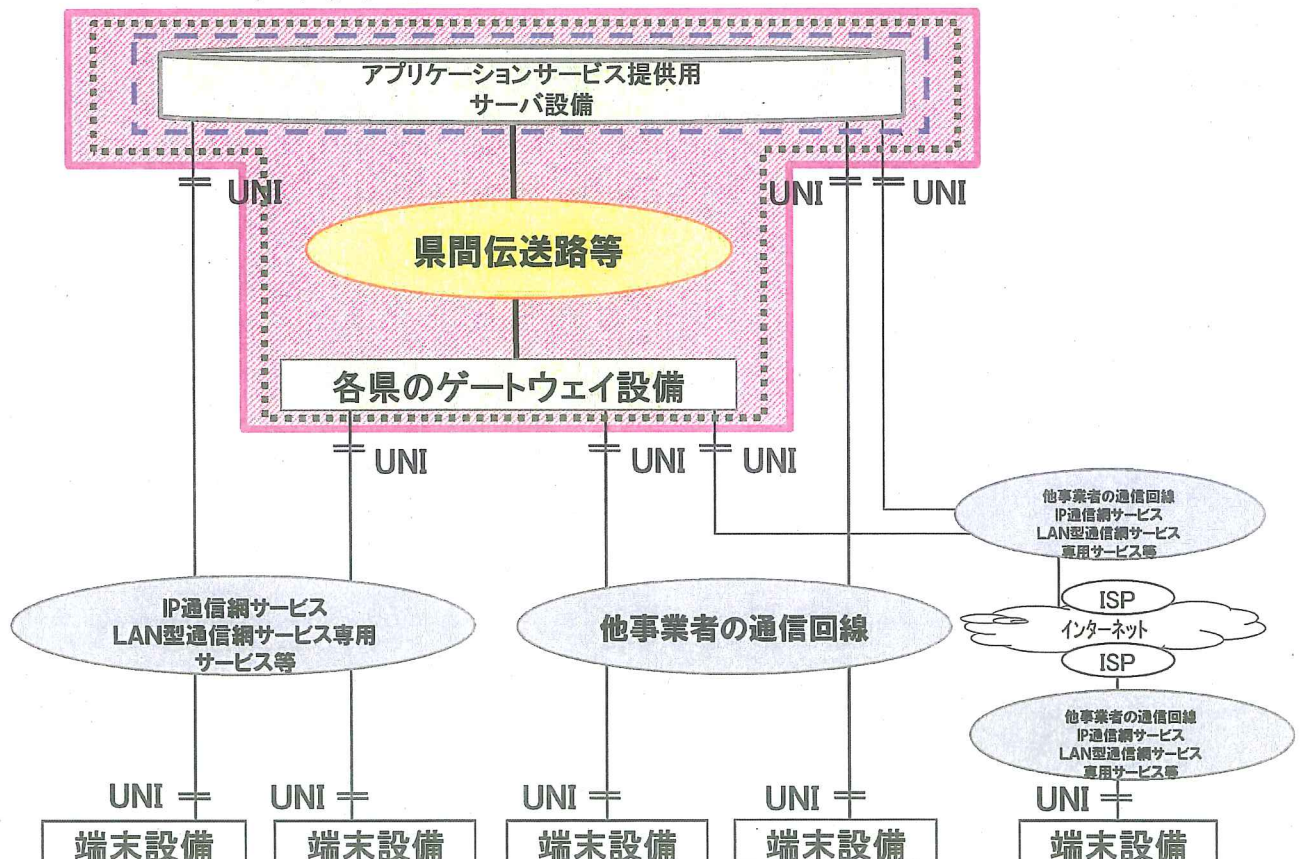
アプリケーションサービス提供用
サーバ設備

UNI

UNI

UNI

県間伝送路等

各県のゲートウェイ設備

UNI

UNI

UNI

他事業者の通信回線
IP通信網サービス
LAN型通信網サービス
専用サービス等

IP通信網サービス
LAN型通信網サービス専用
サービス等

他事業者の通信回線

ISP

インターネット

ISP

他事業者の通信回線
IP通信網サービス
LAN型通信網サービス
専用サービス等

UNI

UNI

UNI

UNI

UNI

端末設備

端末設備

端末設備

端末設備

端末設備